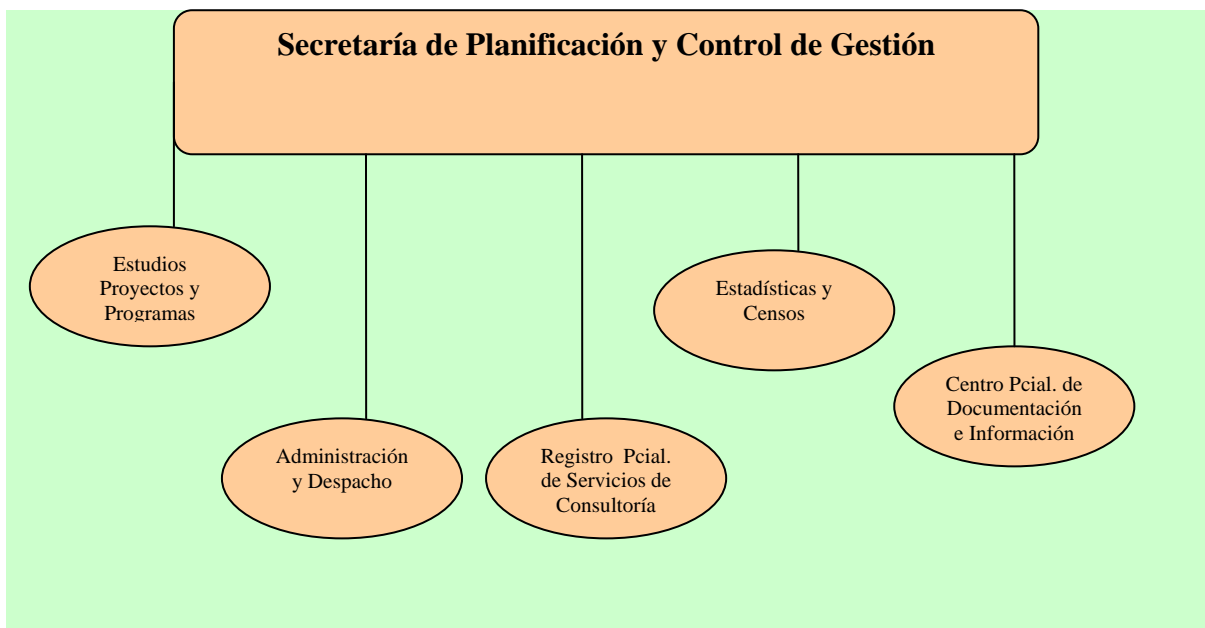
Secretaría de Planificación y Control de Gestión

Estudios Proyectos y Programas

Administración y Despacho

Registro Pcial. de Servicios de Consultoría

Estadísticas y Censos

Centro Pcial. de Documentación e Información